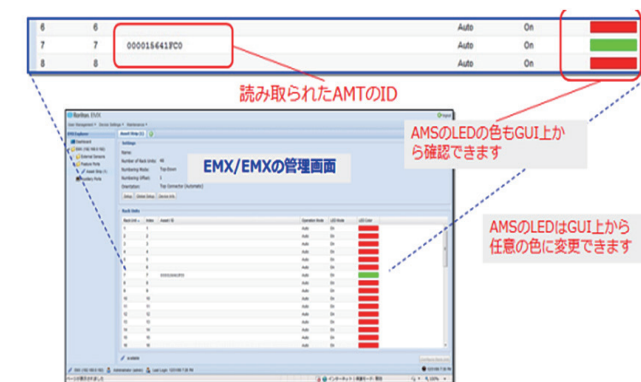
| 6 | 6 | | Auto | On |
|---|---|---|---|---|
| 7 | 7 | 000015641FC0 | Auto | On |
| 8 | 8 | | Auto | On |

読み取られたAMTのID

EMX/EMXの管理画面

AMSのLEDの色もGUI上から確認できます

AMSのLEDはGUI上から任意の色に変更できます

Raritan. EMX

Settings

Name:

Number of Rack Units:

Numbering Mode: Top-Down

Numbering Offset:

Orientation: Top Connector (Automatic)

Rack Units

| Rack Unit | Index | Asset ID | Operation Mode | LED Mode | LED Color |
|---|---|---|---|---|---|
| 1 | 1 | | Auto | On | |
| 2 | 2 | | Auto | On | |
| 3 | 3 | | Auto | On | |
| 4 | 4 | | Auto | On | |
| 5 | 5 | | Auto | On | |
| 6 | 6 | | Auto | On | |
| 7 | 7 | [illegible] | Auto | On | |
| 8 | 8 | | Auto | On | |
| 9 | 9 | | Auto | On | |
| 10 | 10 | | Auto | On | |
| 11 | 11 | | Auto | On | |
| 12 | 12 | | Auto | On | |
| 13 | 13 | | Auto | On | |
| 14 | 14 | | Auto | On | |
| 15 | 15 | | Auto | On | |
| 16 | 16 | | Auto | On | |